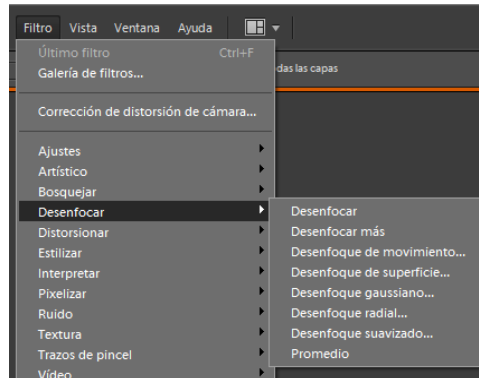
Filtro Vista Ventana Ayuda

Último filtro Ctrl+F
Galería de filtros...

das las capas

Corrección de distorsión de cámara...

Ajustes
Artístico
Bosquejar
Desenfocar
Distorsionar
Estilizar
Interpretar
Pixelizar
Ruido
Textura
Trazos de pincel
Vídeo

Desenfocar
Desenfocar más
Desenfoque de movimiento...
Desenfoque de superficie...
Desenfoque gaussiano...
Desenfoque radial...
Desenfoque suavizado...
Promedio